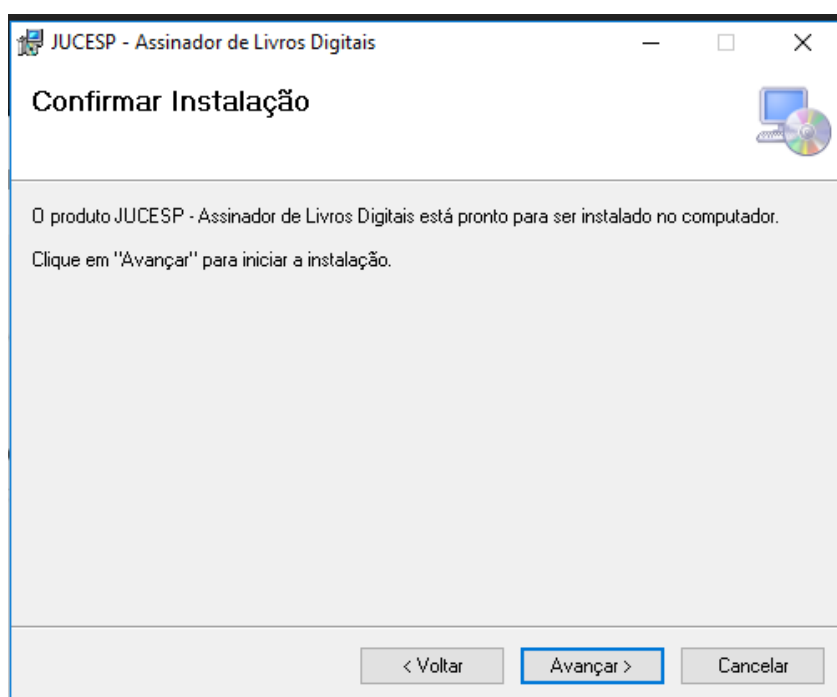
JUCESP - Assinador de Livros Digitais

Confirmar Instalação

O produto JUCESP - Assinador de Livros Digitais está pronto para ser instalado no computador.

Clique em "Avançar" para iniciar a instalação.

< Voltar
Avançar >
Cancelar